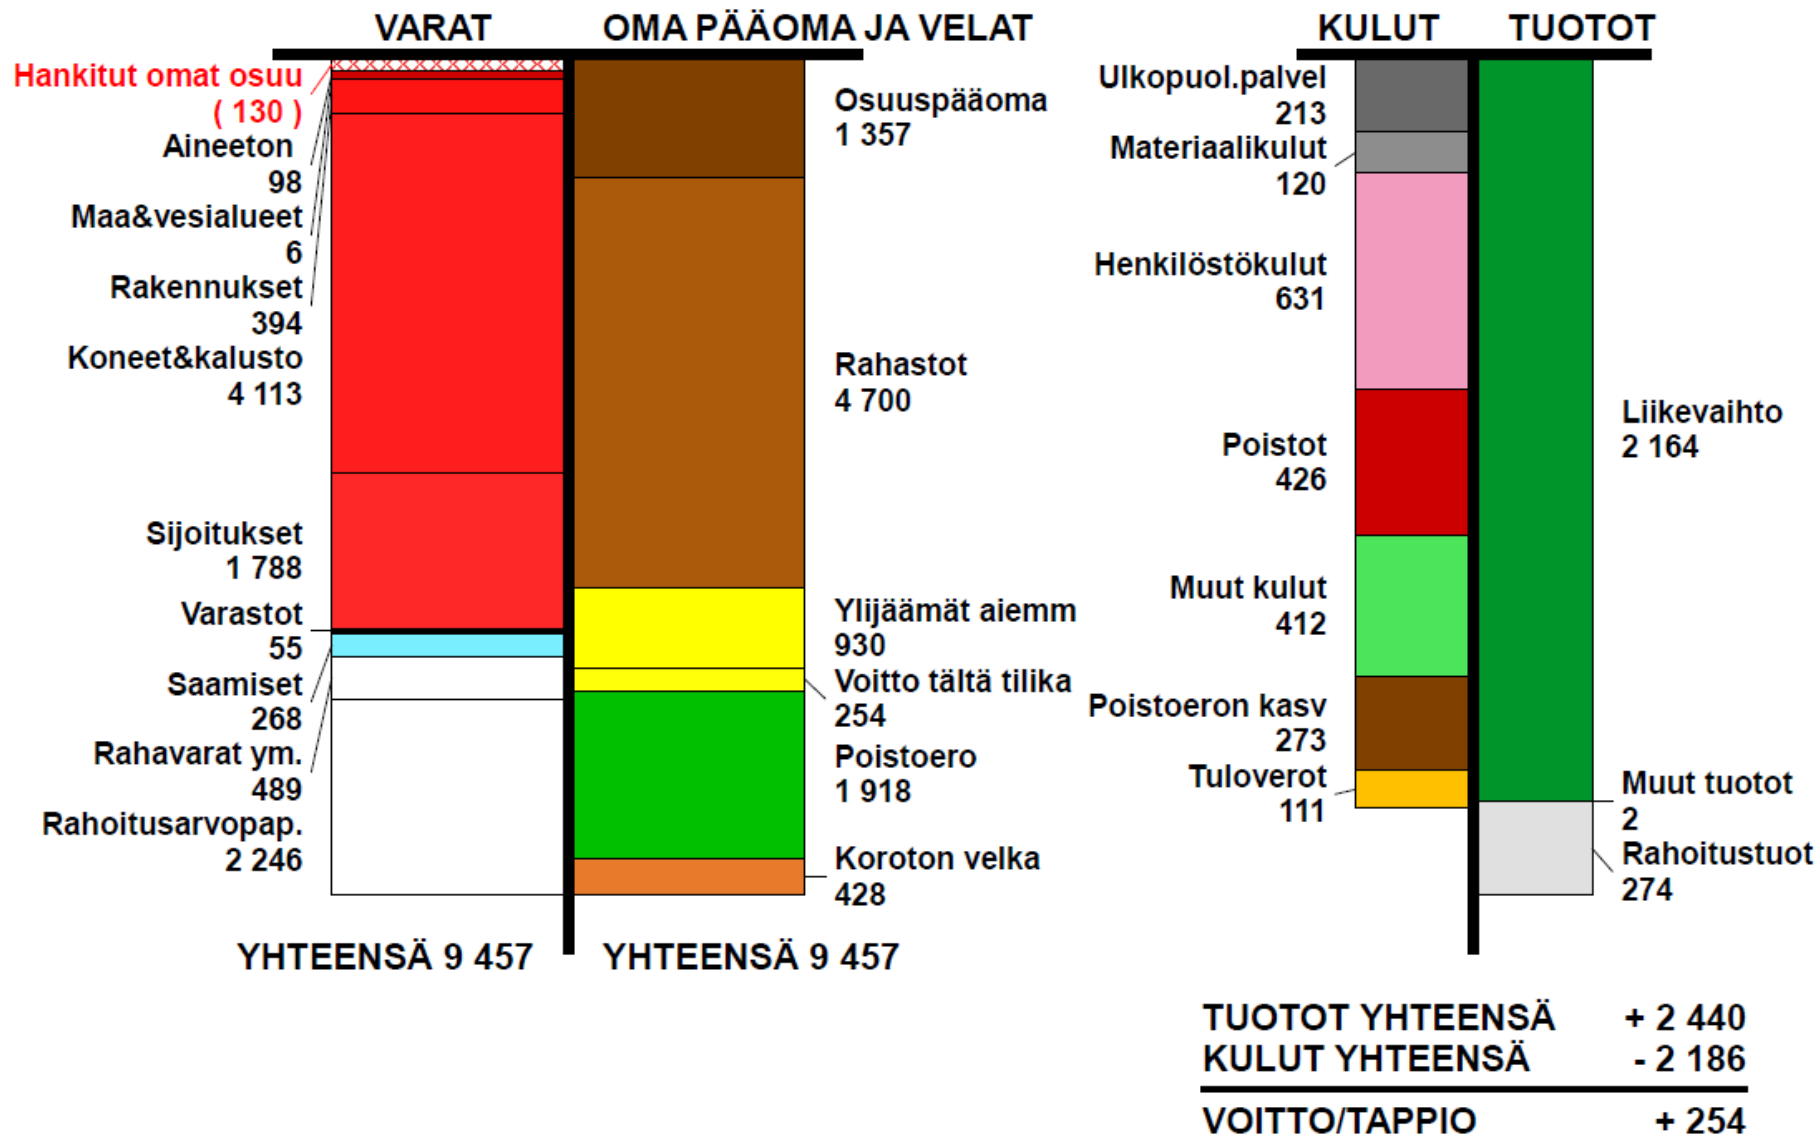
VARAT

OMA PÄÄOMA JA VELAT

Hankitut omat osuu
( 130 )
Aineeton
98
Maa&vesialueet
6
Rakennukset
394
Koneet&kalusto
4 113
Sijoitukset
1 788
Varastot
55
Saamiset
268
Rahavarat ym.
489
Rahoitusarvopap.
2 246

Osuuspääoma
1 357
Rahastot
4 700
Ylijäämät aiemm
930
Voitto tältä tilika
254
Poistoero
1 918
Koroton velka
428

YHTEENSÄ 9 457

YHTEENSÄ 9 457

KULUT

TUOTOT

Ulkopuol.palvel
213
Materiaalikulut
120
Henkilöstökulut
631
Poistot
426
Muut kulut
412
Poistoeron kasv
273
Tuloverot
111

Liikevaihto
2 164
Muut tuotot
2
Rahoitustuot
274

| TUOTOT YHTEENSÄ | + 2 440 |
|---|---|
| KULUT YHTEENSÄ | - 2 186 |
| VOITTO/TAPPIO | + 254 |